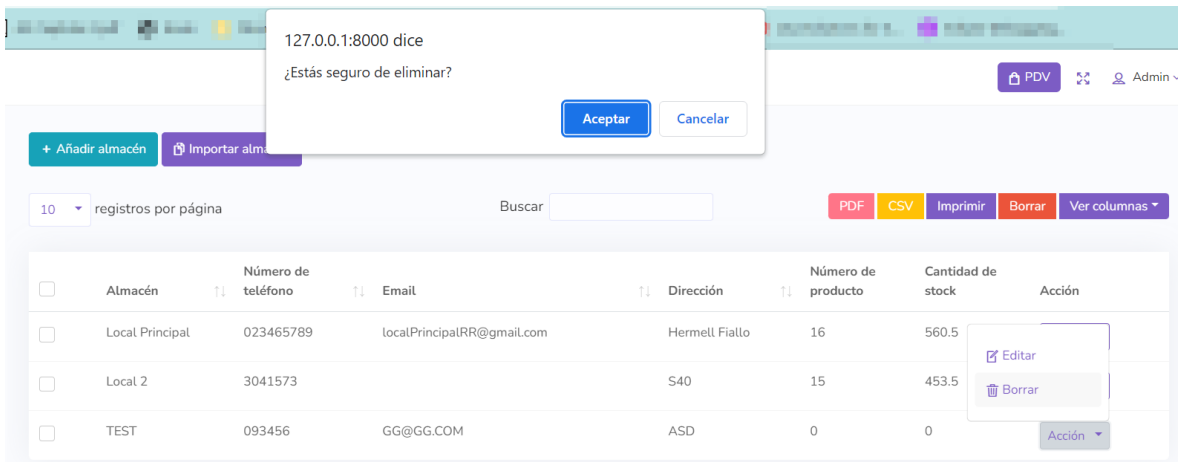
127.0.0.1:8000 dice

¿Estás seguro de eliminar?

Aceptar Cancelar

PDV Admin

+ Añadir almacén Importar alma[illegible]

10 registros por página

Buscar

PDF CSV Imprimir Borrar Ver columnas

| | Almacén | Número de teléfono | Email | Dirección | Número de producto | Cantidad de stock | Acción |
|---|---|---|---|---|---|---|---|
| | Local Principal | 023465789 | localPrincipalRR@gmail.com | Hermell Fiallo | 16 | 560.5 | |
| | Local 2 | 3041573 | | S40 | 15 | 453.5 | |
| | TEST | 093456 | GG@GG.COM | ASD | 0 | 0 | Acción |

Editar
Borrar